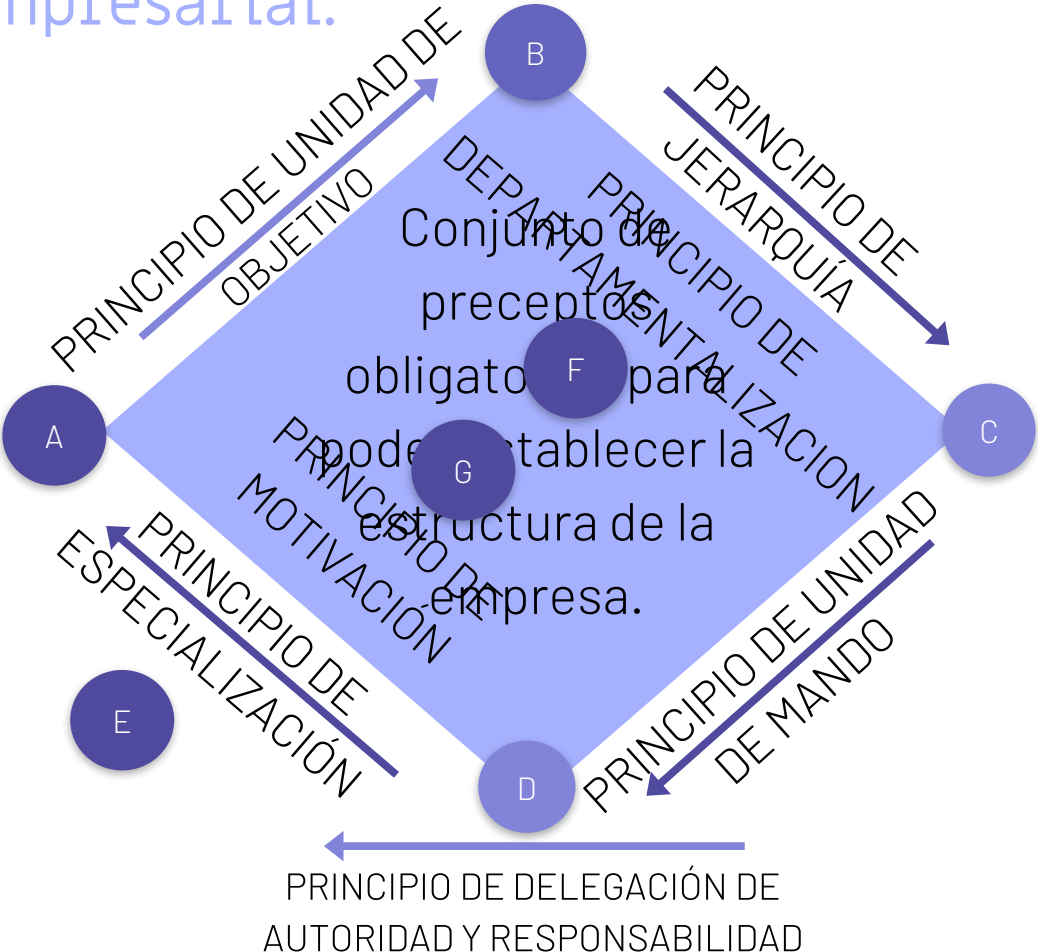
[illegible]

B

PRINCIPIO DE UNIDAD DE OBJETIVO

PRINCIPIO DE JERARQUÍA

DEPARTAMENTALIZACION

PRINCIPIO DE

Conjunto de preceptos obligato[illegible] para pode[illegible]stablecer la estructura de la empresa.

F

A

G

C

PRINCIPIO DE MOTIVACIÓN

PRINCIPIO DE ESPECIALIZACIÓN

E

PRINCIPIO DE UNIDAD DE MANDO

D

PRINCIPIO DE DELEGACIÓN DE AUTORIDAD Y RESPONSABILIDAD